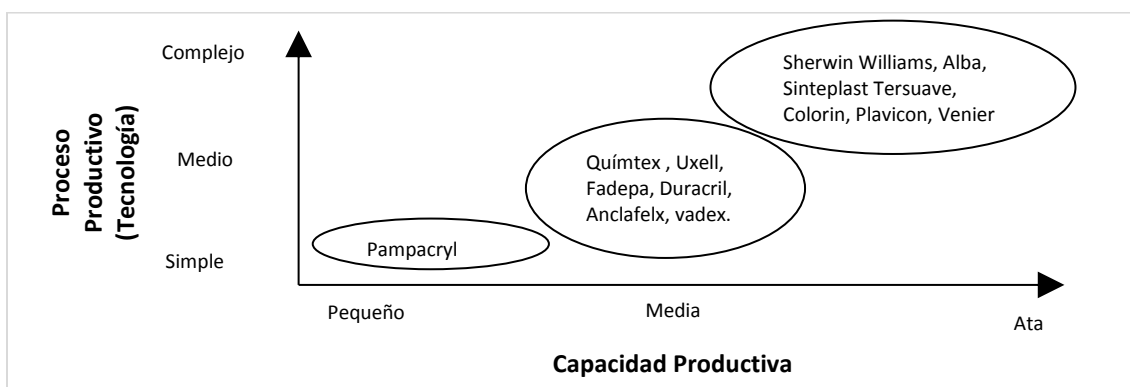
Proceso Productivo (Tecnología)

Complejo

Medio

Simple

Sherwin Williams, Alba, Sinteplast Tersuave, Colorin, Plavicon, Venier

Químtex , Uxell, Fadepa, Duracril, Anclafelx, vadex.

Pampacryl

Pequeño

Media

Ata

Capacidad Productiva